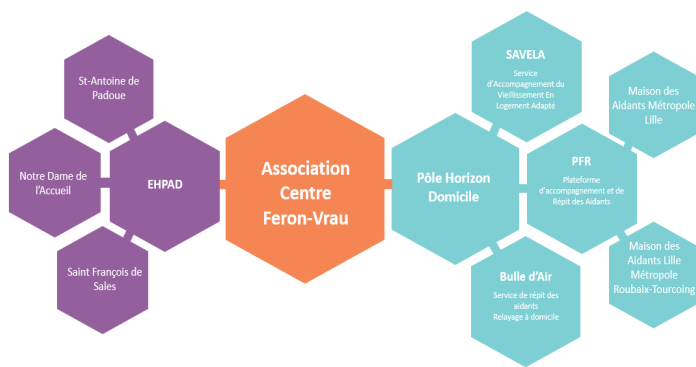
St-Antoine de Padoue

Notre Dame de l'Accueil

EHPAD

Saint François de Sales

Association Centre Feron-Vrau

SAVELA

Service d'Accompagnement du Vieillissement En Logement Adapté

Maison des Aidants Métropole Lille

Pôle Horizon Domicile

PFR

Plateforme d'accompagnement et de Répit des Aidants

Bulle d'Air

Service de répit des aidants Relayage à domicile

Maison des Aidants Lille Métropole Roubaix-Tourcoing